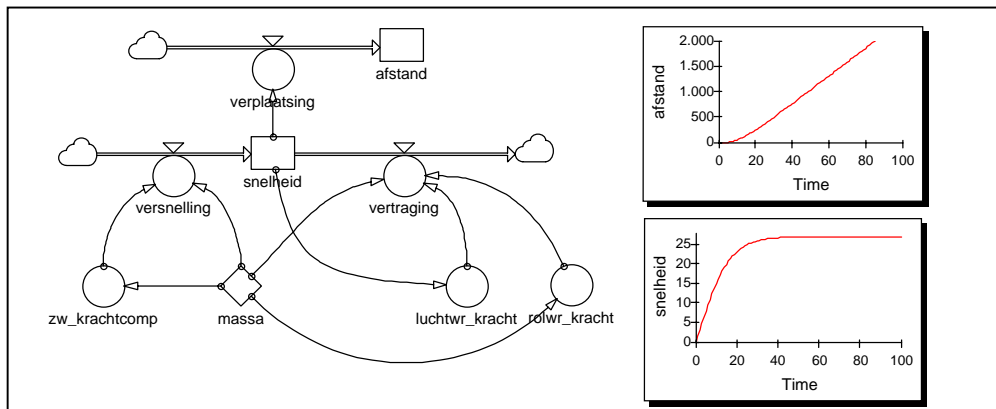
afstand
verplaatsing
snelheid
versnelling
vertraging
zw_krachtcomp
massa
luchtwr_kracht
rolwr_kracht

afstand
2.000
1.500
1.000
500
0
0 20 40 60 80 100
Time

snelheid
25
20
15
10
5
0
0 20 40 60 80 100
Time